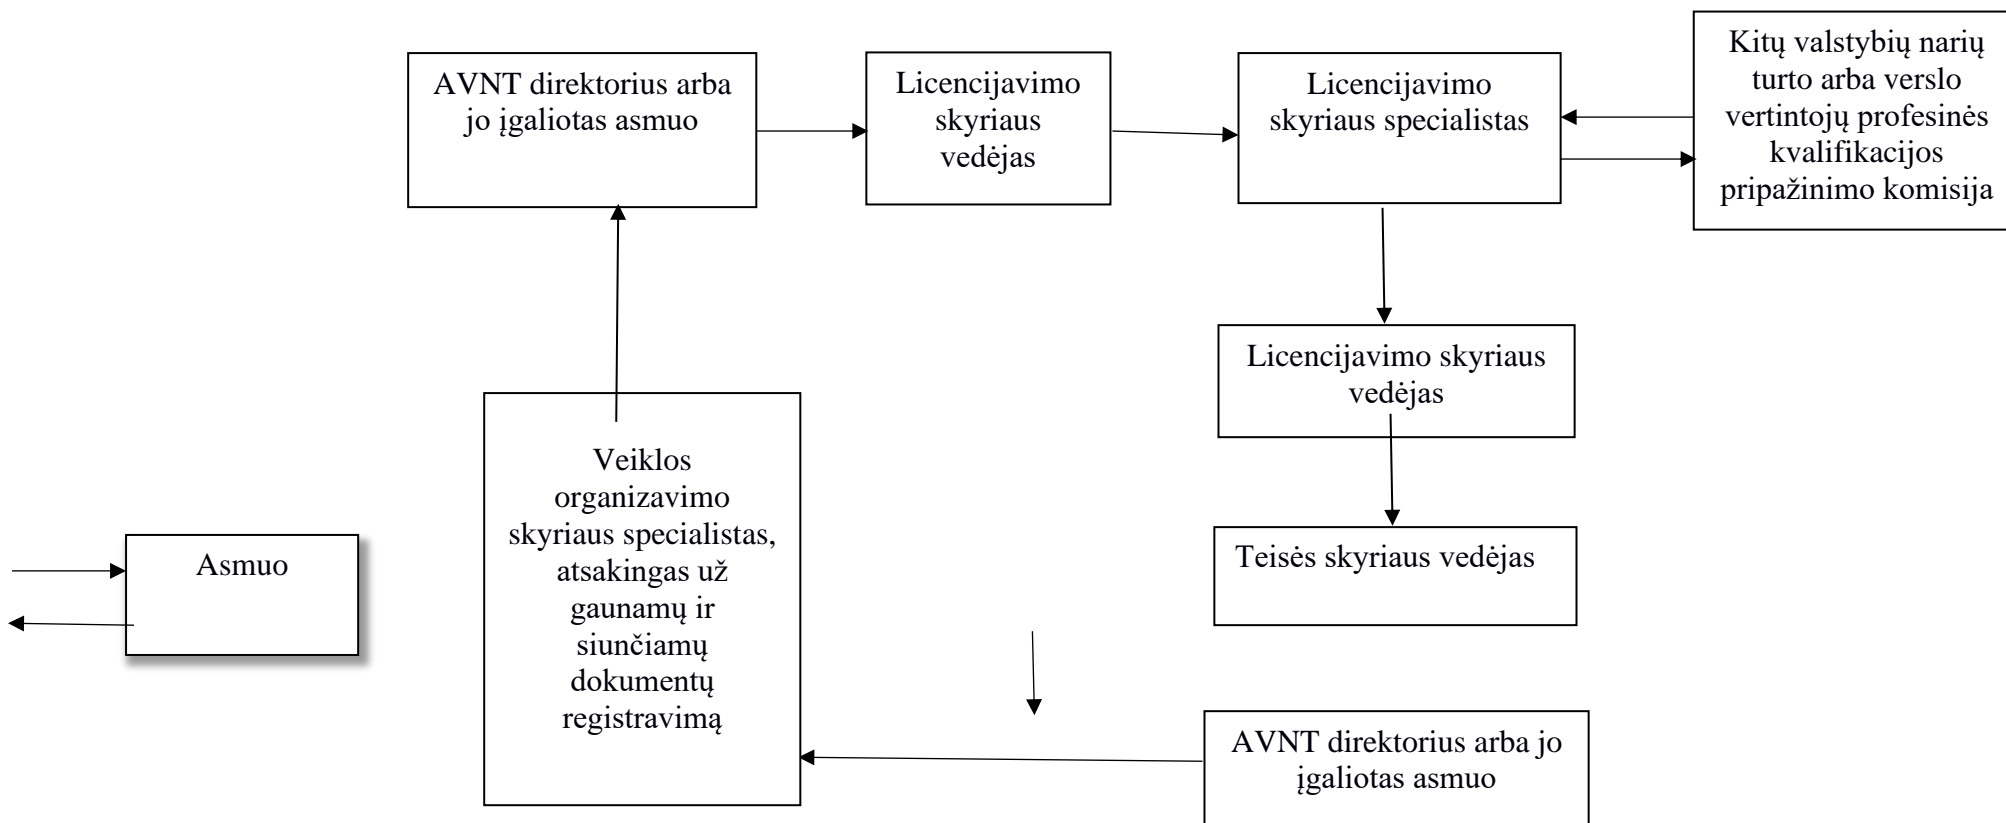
AVNT direktorius arba jo įgaliotas asmuo

Licencijavimo skyriaus vedėjas

Licencijavimo skyriaus specialistas

Kitų valstybių narių turto arba verslo vertintojų profesinės kvalifikacijos pripažinimo komisija

Licencijavimo skyriaus vedėjas

Teisės skyriaus vedėjas

Asmuo

Veiklos organizavimo skyriaus specialistas, atsakingas už gaunamų ir siunčiamų dokumentų registravimą

AVNT direktorius arba jo įgaliotas asmuo